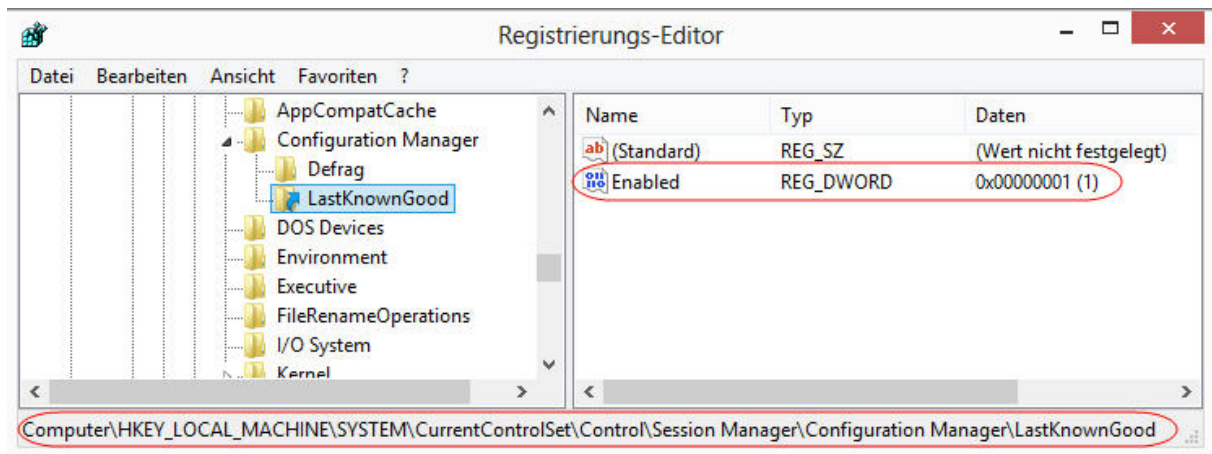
Registrierungs-Editor

Datei Bearbeiten Ansicht Favoriten ?

AppCompatCache
Configuration Manager
Defrag
LastKnownGood
DOS Devices
Environment
Executive
FileRenameOperations
I/O System
Kernel

| Name | Typ | Daten |
|---|---|---|
| (Standard) | REG_SZ | (Wert nicht festgelegt) |
| Enabled | REG_DWORD | 0x00000001 (1) |

Computer\HKEY_LOCAL_MACHINE\SYSTEM\CurrentControlSet\Control\Session Manager\Configuration Manager\LastKnownGood